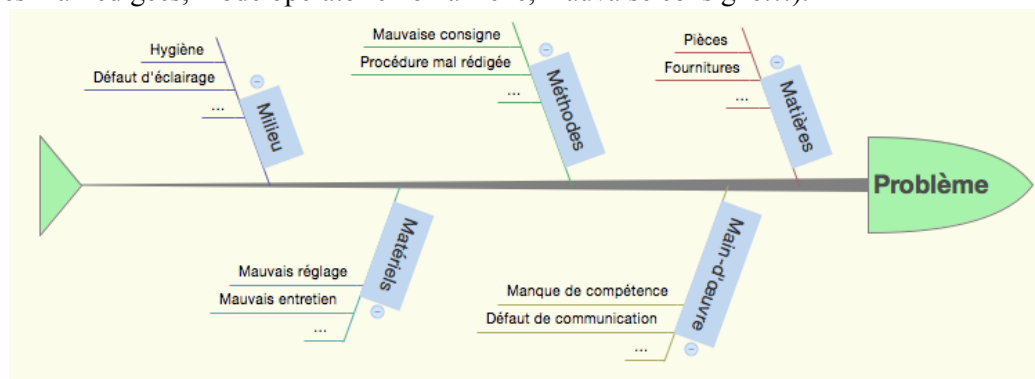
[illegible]

Hygiène
Défaut d'éclairage
...
Milieu

Mauvaise consigne
Procédure mal rédigée
...
Méthodes

Pièces
Fournitures
...
Matières

Problème

Mauvais réglage
Mauvais entretien
...
Matériels

Manque de compétence
Défaut de communication
...
Main-d'œuvre